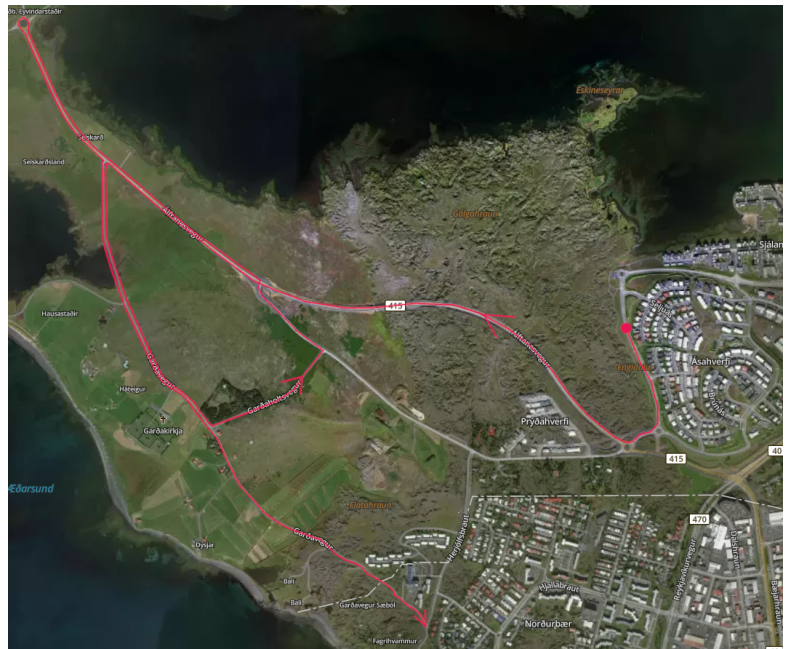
Eyvindarstaðir
Eskineseyrar
Selskarð
Selskarðsland
Álftanesvegur
Gálgahraun
Sjálan
415
Hausastaðir
Álftanesvegur
Ásahverfi
Engidalur
Hleinar
Hátelgur
Garðaholtsvegur
Garðakirkja
Þrýðahverfi
415
40
Eðarsund
Garðavegur
Flatahraun
470
Dysjar
Hraunsholt
Hjallabraut
Reykjavíkurvegur
Bali
Garðavegur Sæból
Norðurbær
Fagrihvammur